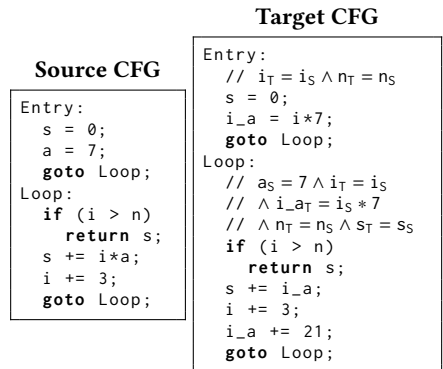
Source CFG

Entry:
  s = 0;
  a = 7;
  goto Loop;
Loop:
  if (i > n)
    return s;
  s += i*a;
  i += 3;
  goto Loop;

Target CFG

Entry:
  // $i_T = i_S \wedge n_T = n_S$
  s = 0;
  i_a = i*7;
  goto Loop;
Loop:
  // $a_S = 7 \wedge i_T = i_S$
  // $\wedge$ i_a$_T = i_S * 7$
  // $\wedge n_T = n_S \wedge s_T = s_S$
  if (i > n)
    return s;
  s += i_a;
  i += 3;
  i_a += 21;
  goto Loop;